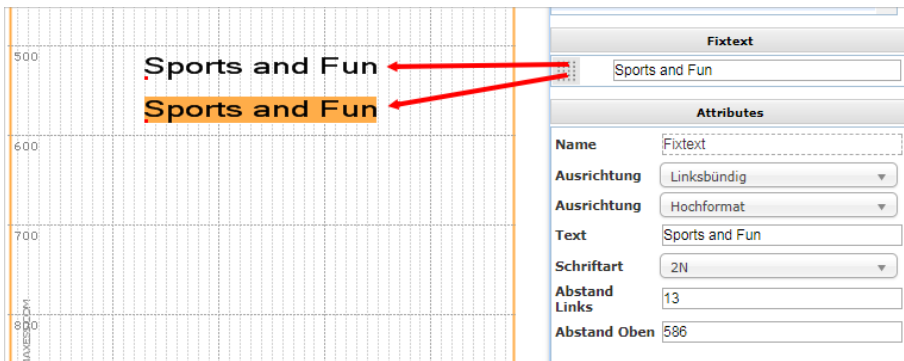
500

Sports and Fun

Sports and Fun

600

700

800

JAXES.COM

Fixtext

Sports and Fun

Attributes

| Name | Fixtext |
|---|---|
| Ausrichtung | Linksbündig |
| Ausrichtung | Hochformat |
| Text | Sports and Fun |
| Schriftart | 2N |
| Abstand Links | 13 |
| Abstand Oben | 586 |